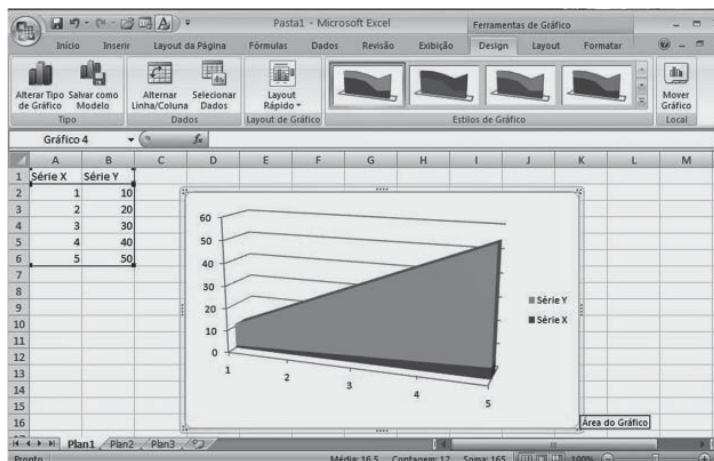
Pasta1 - Microsoft Excel

Ferramentas de Gráfico

Início Inserir Layout da Página Fórmulas Dados Revisão Exibição Design Layout Formatar

Alterar Tipo de Gráfico
Salvar como Modelo
Tipo

Alternar Linha/Coluna
Selecionar Dados
Dados

Layout Rápido
Layout de Gráfico

Estilos de Gráfico

Mover Gráfico
Local

Gráfico 4

| | A | B | C | D | E | F | G | H | I | J | K | L | M |
|---|---|---|---|---|---|---|---|---|---|---|---|---|---|
| 1 | Série X | Série Y | | | | | | | | | | | |
| 2 | 1 | 10 | | | | | | | | | | | |
| 3 | 2 | 20 | | | | | | | | | | | |
| 4 | 3 | 30 | | | | | | | | | | | |
| 5 | 4 | 40 | | | | | | | | | | | |
| 6 | 5 | 50 | | | | | | | | | | | |
| 7 | | | | | | | | | | | | | |
| 8 | | | | | | | | | | | | | |
| 9 | | | | | | | | | | | | | |
| 10 | | | | | | | | | | | | | |
| 11 | | | | | | | | | | | | | |
| 12 | | | | | | | | | | | | | |
| 13 | | | | | | | | | | | | | |
| 14 | | | | | | | | | | | | | |
| 15 | | | | | | | | | | | | | |
| 16 | | | | | | | | | | | | | |

60
50
40
30
20
10
0
1
2
3
4
5

Série Y
Série X

Área do Gráfico

Plan1 Plan2 Plan3

Pronto
Média: 16,5 Contagem: 12 Soma: 165 100%